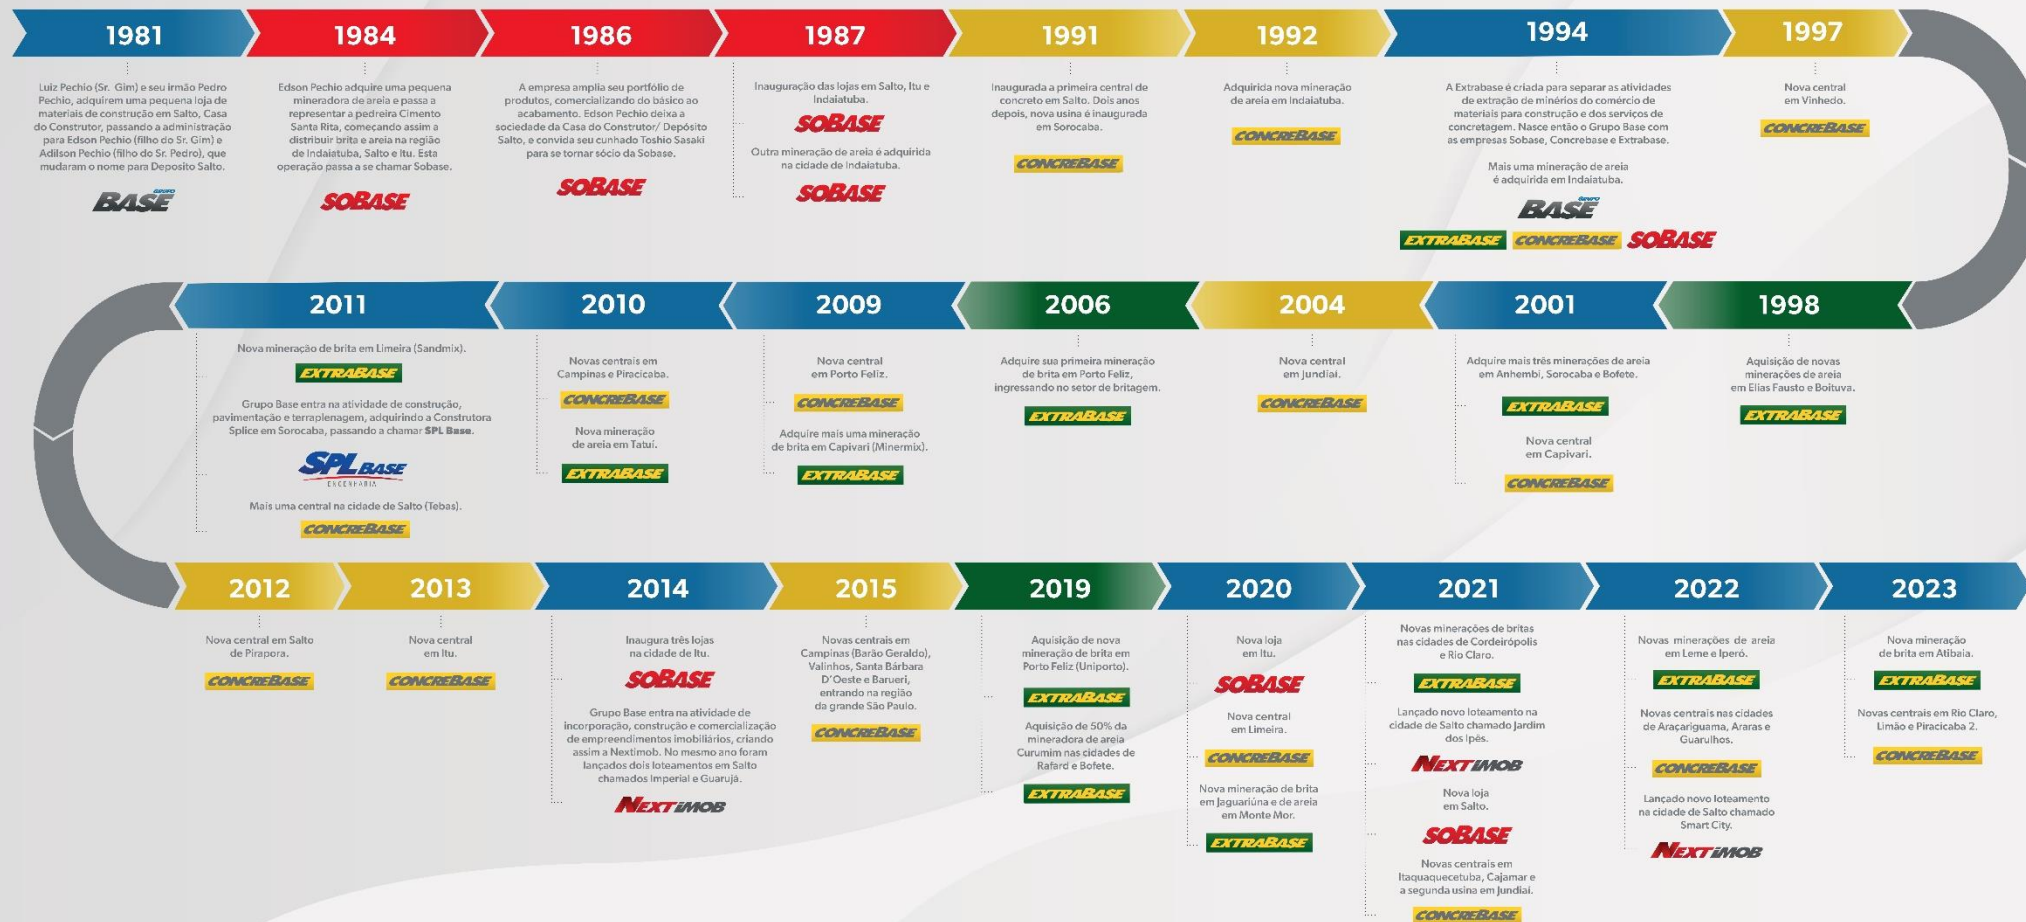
1981

Luiz Pechio (Sr. Gim) e seu irmão Pedro Pechio, adquirem uma pequena loja de materiais de construção em Salto, Casa do Construtor, passando a administração para Edson Pechio (filho do Sr. Gim) e Adilson Pechio (filho do Sr. Pedro), que mudaram o nome para Deposito Salto.

GRUPO BASE

1984

Edson Pechio adquire uma pequena mineradora de areia e passa a representar a pedreira Cimento Santa Rita, começando assim a distribuir brita e areia na região de Indaiatuba, Salto e Itu. Esta operação passa a se chamar Sobase.

SOBASE

1986

A empresa amplia seu portfólio de produtos, comercializando do básico ao acabamento. Edson Pechio deixa a sociedade da Casa do Construtor/ Depósito Salto, e convida seu cunhado Toshio Sasaki para se tornar sócio da Sobase.

SOBASE

1987

Inauguração das lojas em Salto, Itu e Indaiatuba.

SOBASE

Outra mineração de areia é adquirida na cidade de Indaiatuba.

SOBASE

1991

Inaugurada a primeira central de concreto em Salto. Dois anos depois, nova usina é inaugurada em Sorocaba.

CONCREBASE

1992

Adquirida nova mineração de areia em Indaiatuba.

CONCREBASE

1994

A Extrabase é criada para separar as atividades de extração de minérios do comércio de materiais para construção e dos serviços de concretagem. Nasce então o Grupo Base com as empresas Sobase, Concrebase e Extrabase.

Mais uma mineração de areia é adquirida em Indaiatuba.

GRUPO BASE

EXTRABASE CONCREBASE SOBASE

1997

Nova central em Vinhedo.

CONCREBASE

2011

Nova mineração de brita em Limeira (Sandmix).

EXTRABASE

Grupo Base entra na atividade de construção, pavimentação e terraplenagem, adquirindo a Construtora Splice em Sorocaba, passando a chamar SPL Base.

SPL BASE ENGENHARIA

Mais uma central na cidade de Salto (Tebas).

CONCREBASE

2010

Novas centrais em Campinas e Piracicaba.

CONCREBASE

Nova mineração de areia em Tatuí.

EXTRABASE

2009

Nova central em Porto Feliz.

CONCREBASE

Adquire mais uma mineração de brita em Capivari (Minermix).

EXTRABASE

2006

Adquire sua primeira mineração de brita em Porto Feliz, ingressando no setor de britagem.

EXTRABASE

2004

Nova central em Jundiaí.

CONCREBASE

2001

Adquire mais três minerações de areia em Anhembi, Sorocaba e Bofete.

EXTRABASE

Nova central em Capivari.

CONCREBASE

1998

Aquisição de novas minerações de areia em Elias Fausto e Boituva.

EXTRABASE

2012

Nova central em Salto de Pirapora.

CONCREBASE

2013

Nova central em Itu.

CONCREBASE

2014

Inaugura três lojas na cidade de Itu.

SOBASE

Grupo Base entra na atividade de incorporação, construção e comercialização de empreendimentos imobiliários, criando assim a Nextimob. No mesmo ano foram lançados dois loteamentos em Salto chamados Imperial e Guarujá.

NEXTIMOB

2015

Novas centrais em Campinas (Barão Geraldo), Valinhos, Santa Bárbara D'Oeste e Barueri, entrando na região da grande São Paulo.

CONCREBASE

2019

Aquisição de nova mineração de brita em Porto Feliz (Uniporto).

EXTRABASE

Aquisição de 50% da mineradora de areia Curumim nas cidades de Rafard e Bofete.

EXTRABASE

2020

Nova loja em Itu.

SOBASE

Nova central em Limeira.

CONCREBASE

Nova mineração de brita em Jaguariúna e de areia em Monte Mor.

EXTRABASE

2021

Novas minerações de britas nas cidades de Cordeirópolis e Rio Claro.

EXTRABASE

Lançado novo loteamento na cidade de Salto chamado Jardim dos Ipês.

NEXTIMOB

Nova loja em Salto.

SOBASE

Novas centrais em Itaquaquecetuba, Cajamar e a segunda usina em Jundiaí.

CONCREBASE

2022

Novas minerações de areia em Leme e Iperó.

EXTRABASE

Novas centrais nas cidades de Araçariguama, Araras e Guarulhos.

CONCREBASE

Lançado novo loteamento na cidade de Salto chamado Smart City.

NEXTIMOB

2023

Nova mineração de brita em Atibaia.

EXTRABASE

Novas centrais em Rio Claro, Limão e Piracicaba 2.

CONCREBASE